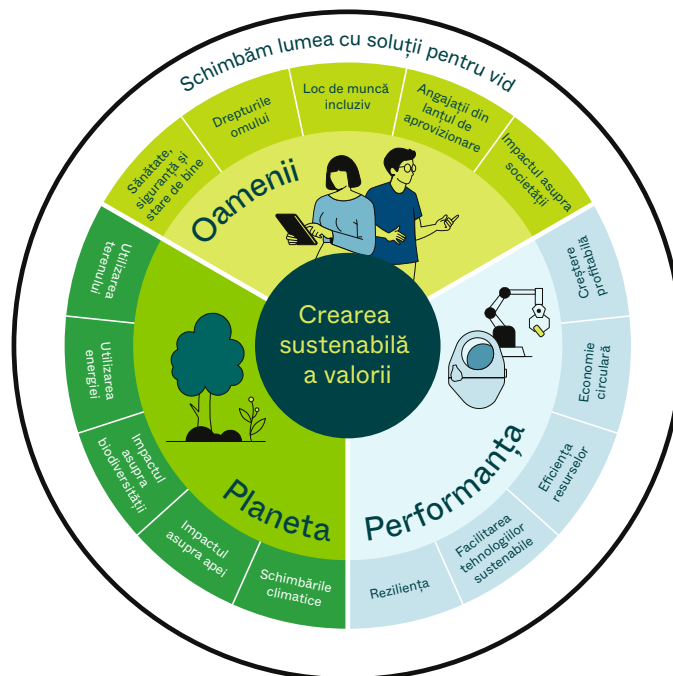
Schimbăm lumea cu soluții pentru vid

Sănătate, siguranță și stare de bine

Drepturile omului

Loc de muncă incluziv

Angajații din lanțul de aprovizionare

Impactul asupra societății

Oamenii

Creșterea profitabilă

Economie circulară

Eficiența resurselor

Facilitarea tehnologiilor sustenabile

Reziliența

Performanța

Schimbările climatice

Impactul asupra apei

Impactul asupra biodiversității

Utilizarea energiei

Utilizarea terenului

Planeta

Crearea sustenabilă a valorii